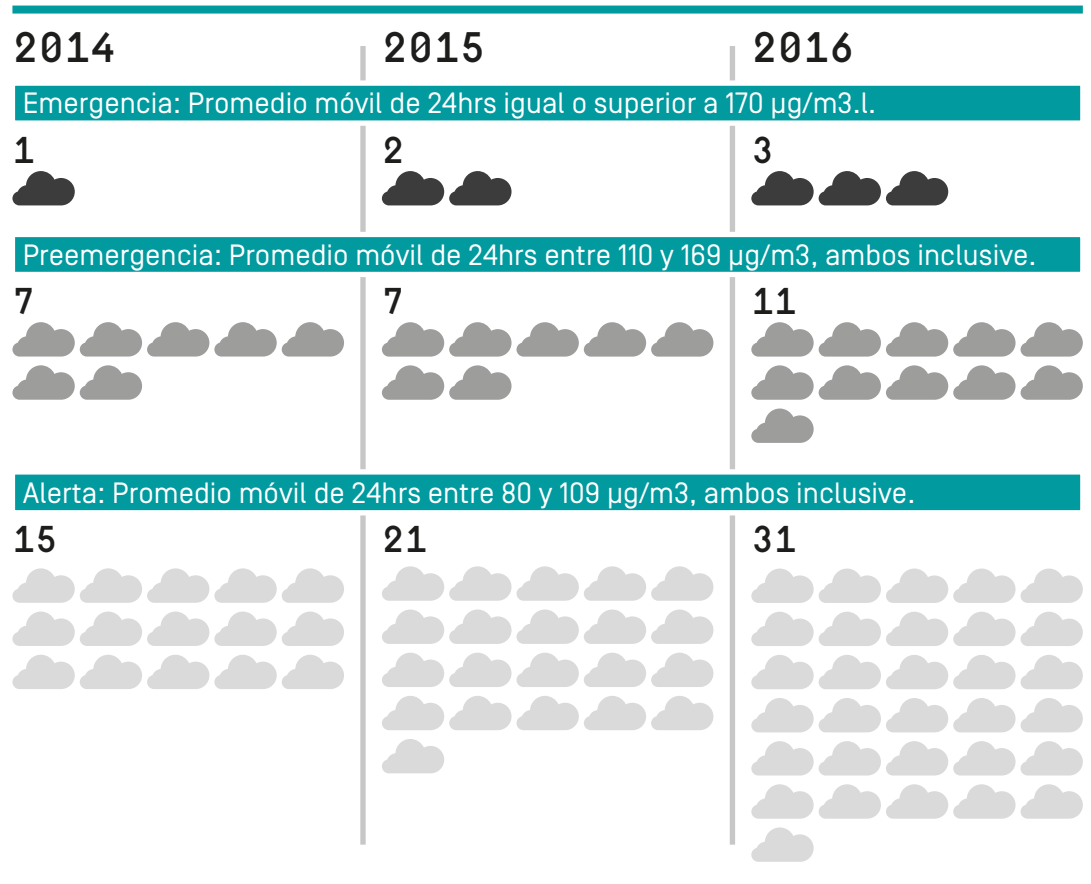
2014

2015

2016

Emergencia: Promedio móvil de 24hrs igual o superior a 170 µg/m3.l.

1

2

3

Preemergencia: Promedio móvil de 24hrs entre 110 y 169 µg/m3, ambos inclusive.

7

7

11

Alerta: Promedio móvil de 24hrs entre 80 y 109 µg/m3, ambos inclusive.

15

21

31